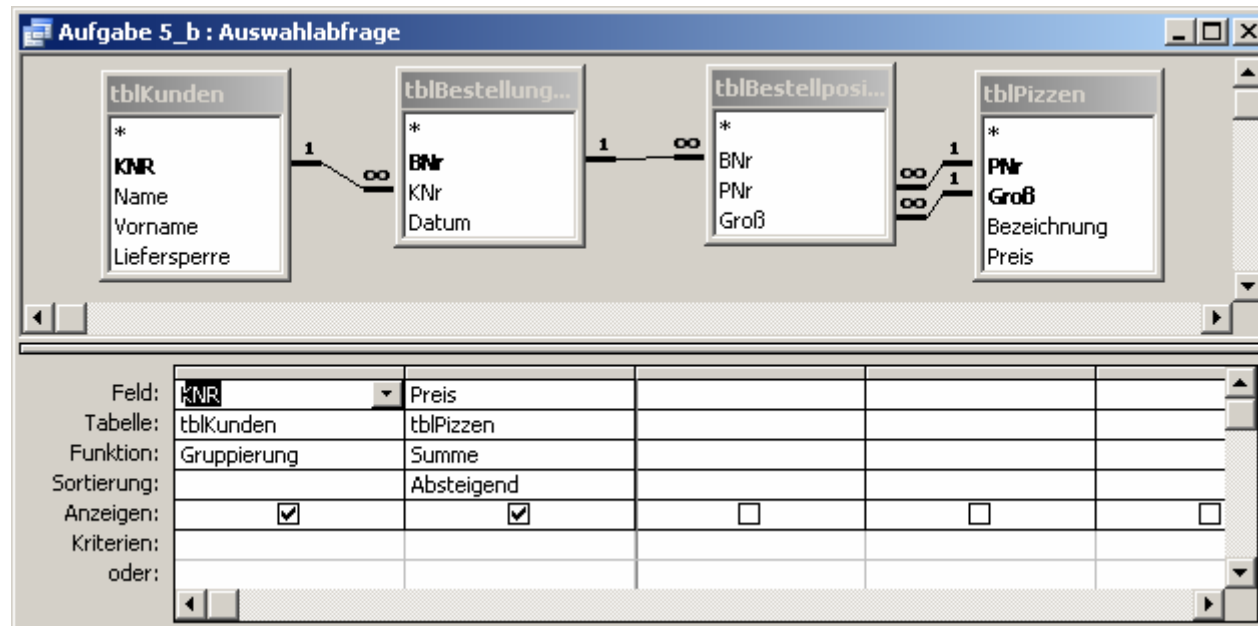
Aufgabe 5_b : Auswahlabfrage

tblKunden
*
KNR
Name
Vorname
Liefersperre

tblBestellung...
*
BNr
KNr
Datum

tblBestellposi...
*
BNr
PNr
Groß

tblPizzen
*
PNr
Groß
Bezeichnung
Preis

1 ∞ 1 ∞ ∞ 1 ∞ 1

| | | | | | |
|---|---|---|---|---|---|
| Feld: | KNR | Preis | | | |
| Tabelle: | tblKunden | tblPizzen | | | |
| Funktion: | Gruppierung | Summe | | | |
| Sortierung: | | Absteigend | | | |
| Anzeigen: | ☑ | ☑ | ☐ | ☐ | ☐ |
| Kriterien: | | | | | |
| oder: | | | | | |